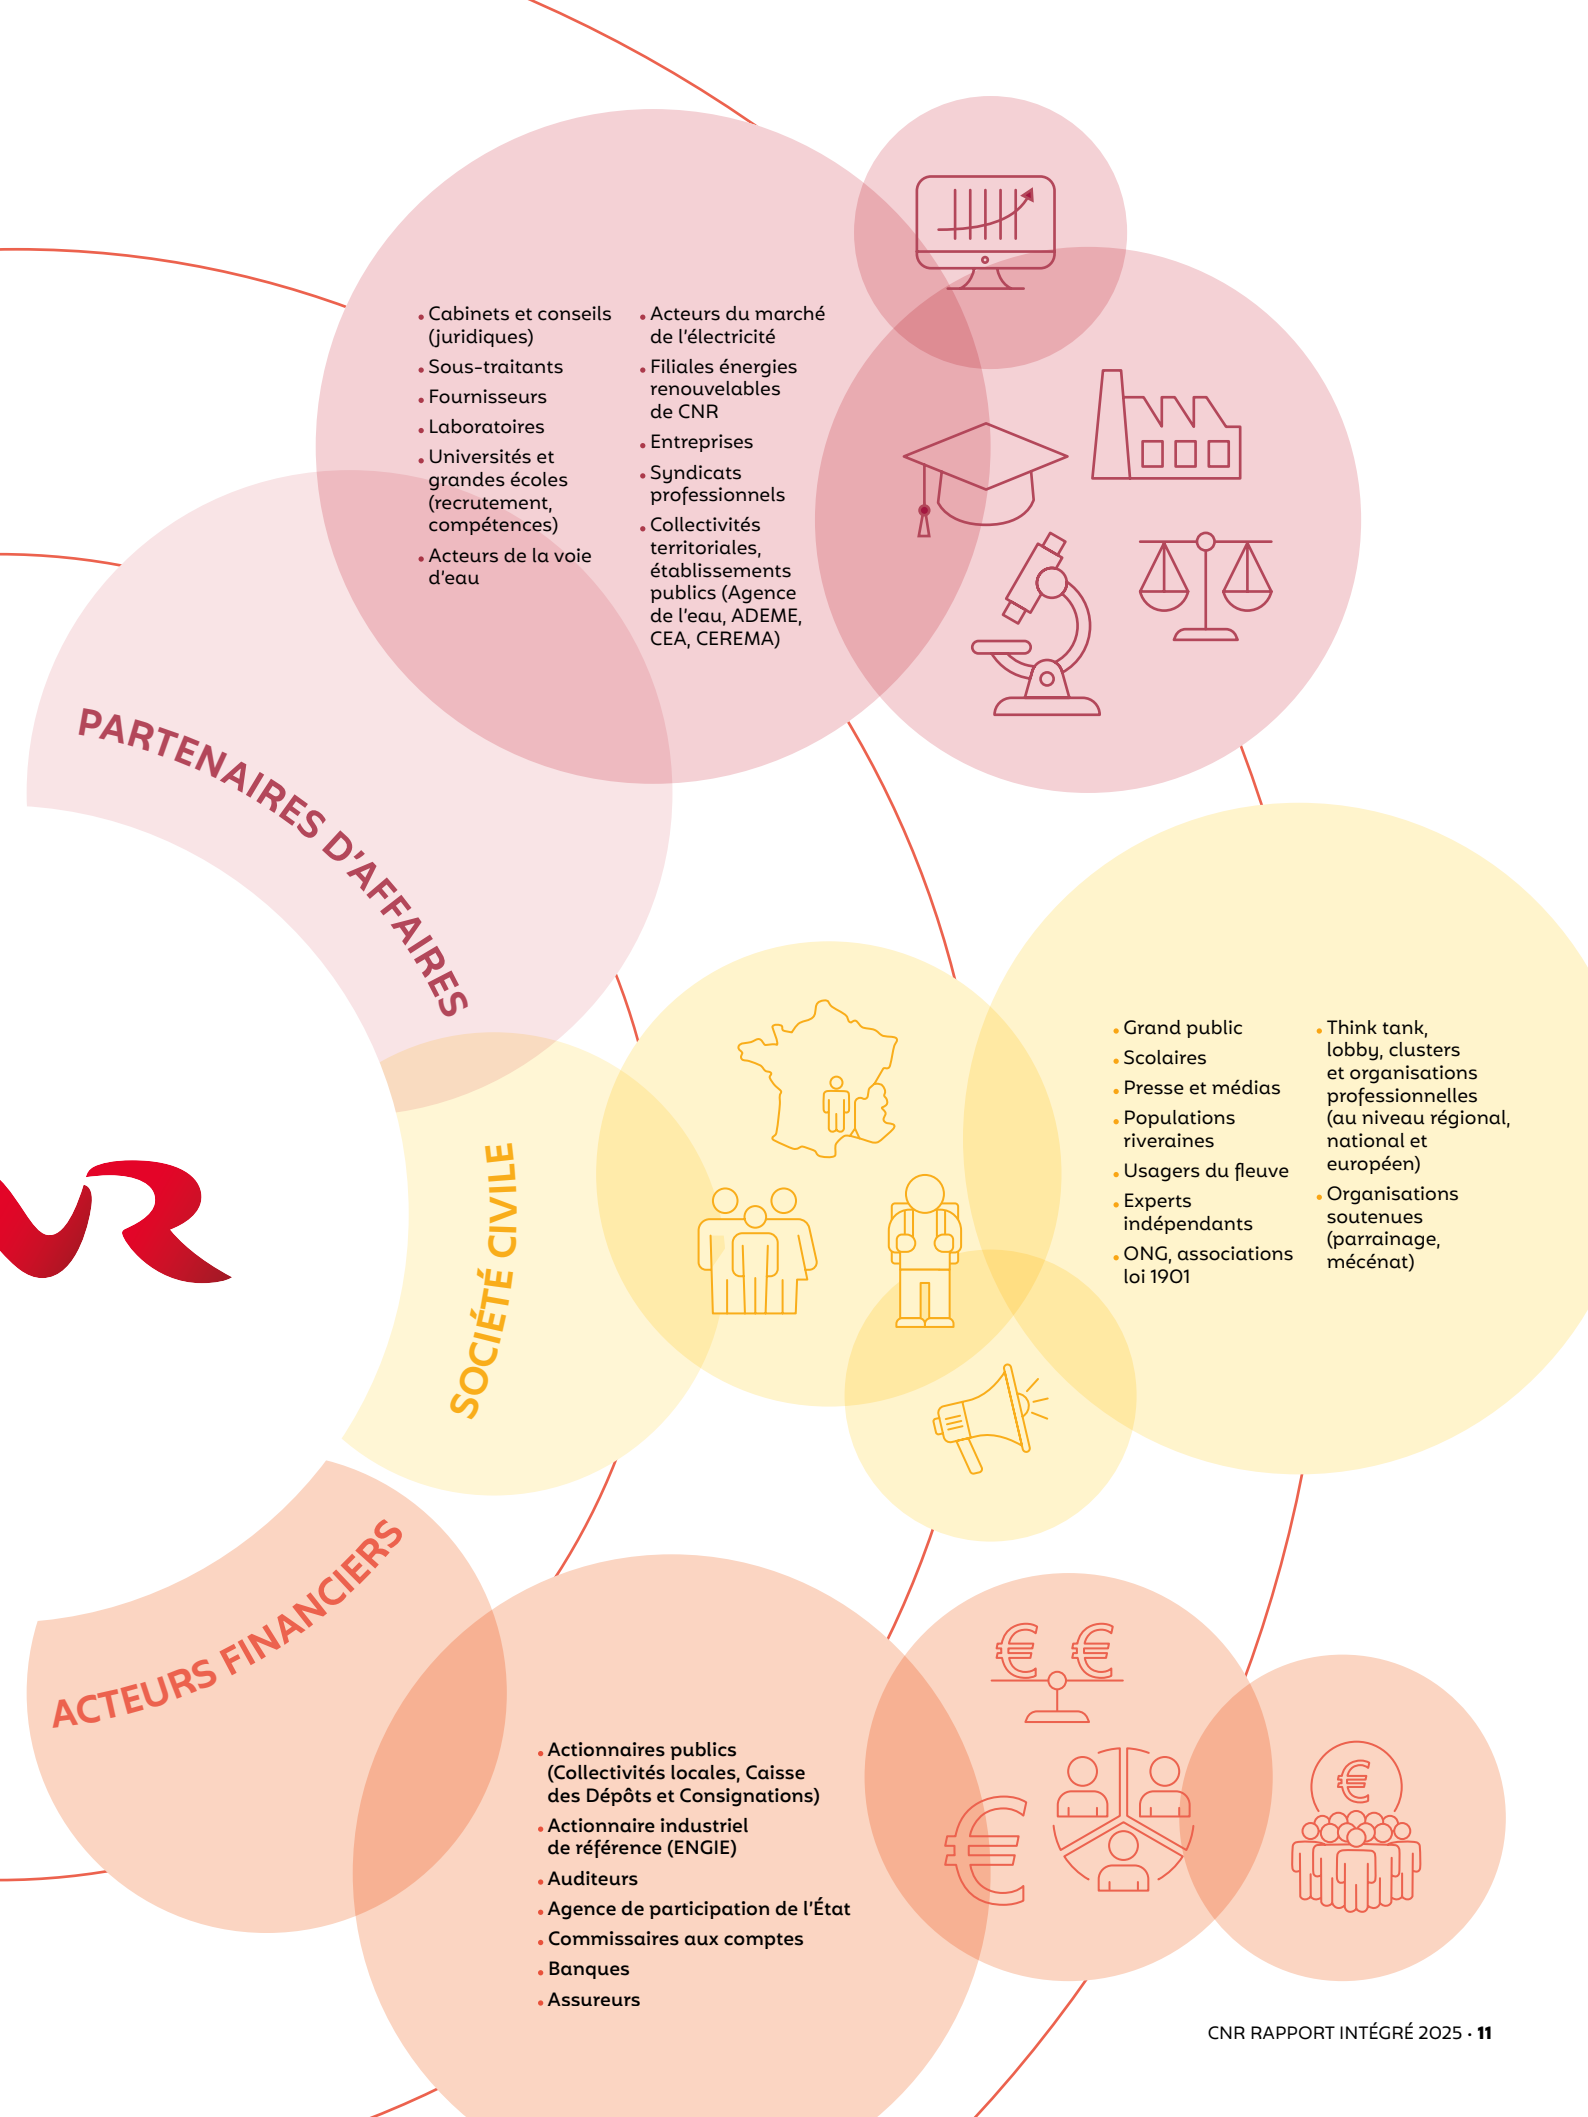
• Cabinets et conseils (juridiques)
• Sous-traitants
• Fournisseurs
• Laboratoires
• Universités et grandes écoles (recrutement, compétences)
• Acteurs de la voie d'eau

• Acteurs du marché de l'électricité
• Filiales énergies renouvelables de CNR
• Entreprises
• Syndicats professionnels
• Collectivités territoriales, établissements publics (Agence de l'eau, ADEME, CEA, CEREMA)

PARTENAIRES D'AFFAIRES

SOCIÉTÉ CIVILE

• Grand public
• Scolaires
• Presse et médias
• Populations riveraines
• Usagers du fleuve
• Experts indépendants
• ONG, associations loi 1901

• Think tank, lobby, clusters et organisations professionnelles (au niveau régional, national et européen)
• Organisations soutenues (parrainage, mécénat)

ACTEURS FINANCIERS

• Actionnaires publics (Collectivités locales, Caisse des Dépôts et Consignations)
• Actionnaire industriel de référence (ENGIE)
• Auditeurs
• Agence de participation de l'État
• Commissaires aux comptes
• Banques
• Assureurs

CNR RAPPORT INTÉGRÉ 2025 • 11